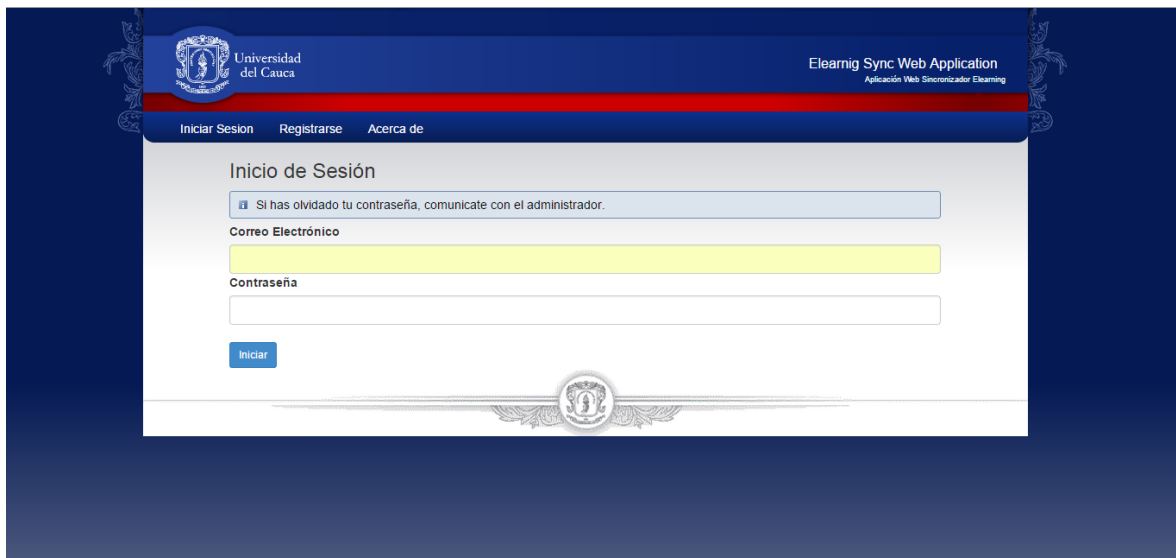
Universidad del Cauca

Elearnig Sync Web Application
Aplicación Web Sincronizador Elearning

Iniciar Sesion Registrarse Acerca de

Inicio de Sesión

Si has olvidado tu contraseña, comunicate con el administrador.

Correo Electrónico

Contraseña

Iniciar